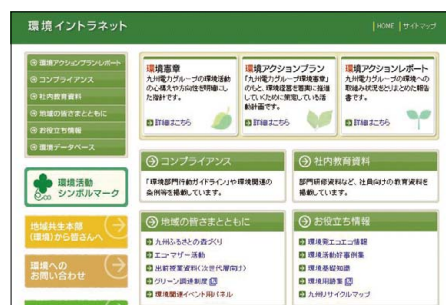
環境イントラネット

HOME | サイトマップ

環境アクションプランレポート
コンプライアンス
社内教育資料
地域の皆さまとともに
お役立ち情報
環境データベース

環境活動シンボルマーク

地域共生本部（環境）から皆さんへ

環境へのお問い合わせ

環境憲章
九州電力グループの環境活動の心構えや方向性を明確にした指針です。
詳細はこちら

環境アクションプラン
「九州電力グループ環境憲章」のもと、環境経営を着実に推進していくために実施している活動計画です。
詳細はこちら

環境アクションレポート
九州電力グループの環境への取組み状況をとりまとめた報告書です。
詳細はこちら

コンプライアンス
「環境部門行動ガイドライン」や環境関連の条例等を掲載しています。

社内教育資料
部門研修資料など、社員向けの教育資料を掲載しています。

地域の皆さまとともに
九州ふるさとの森づくり
エコマザー活動
出前授業実行（次世代層向け）
グリーン調達制度
環境関連イベント情報（ネル

お役立ち情報
環境省エコエコ情報
環境活動好事例集
環境基礎知識
環境用語集
九州リサイクルマップ